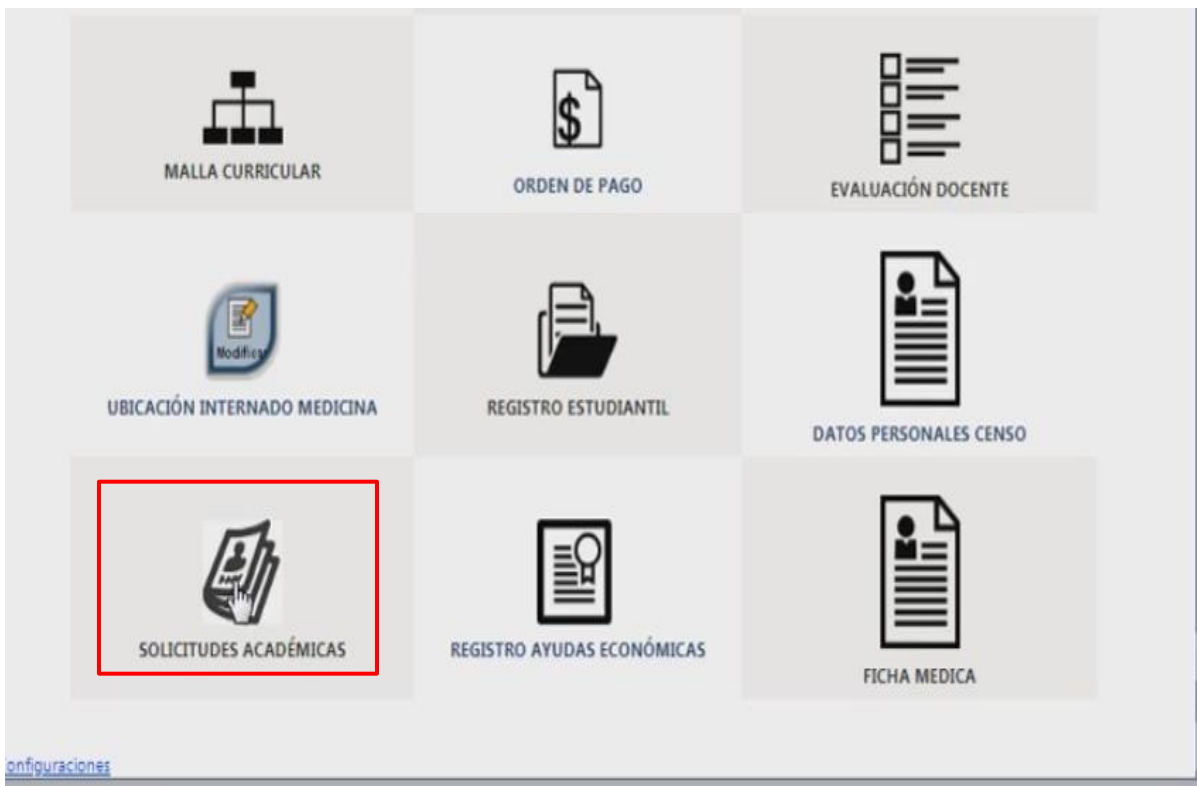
MALLA CURRICULAR

$

ORDEN DE PAGO

EVALUACIÓN DOCENTE

Modific

UBICACIÓN INTERNADO MEDICINA

REGISTRO ESTUDIANTIL

DATOS PERSONALES CENSO

SOLICITUDES ACADÉMICAS

REGISTRO AYUDAS ECONÓMICAS

FICHA MEDICA

onfiguraciones